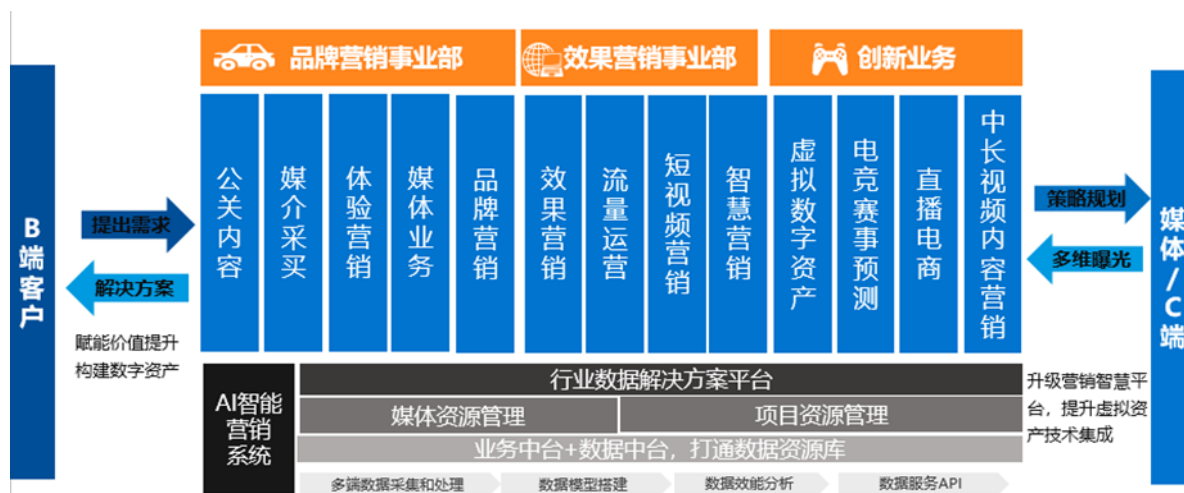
品牌营销事业部

效果营销事业部

创新业务

B端客户

提出需求

解决方案

赋能价值提升
构建数字资产

公关内容

媒介采买

体验营销

媒体业务

品牌营销

效果营销

流量运营

短视频营销

智慧营销

虚拟数字资产

电竞赛事预测

直播电商

中长视频内容营销

策略规划

多维曝光

媒体/C端

升级营销智慧平台，提升虚拟资产技术集成

AI智能营销系统

行业数据解决方案平台

媒体资源管理

项目资源管理

业务中台+数据中台，打通数据资源库

多端数据采集和处理

数据模型搭建

数据效能分析

数据服务API